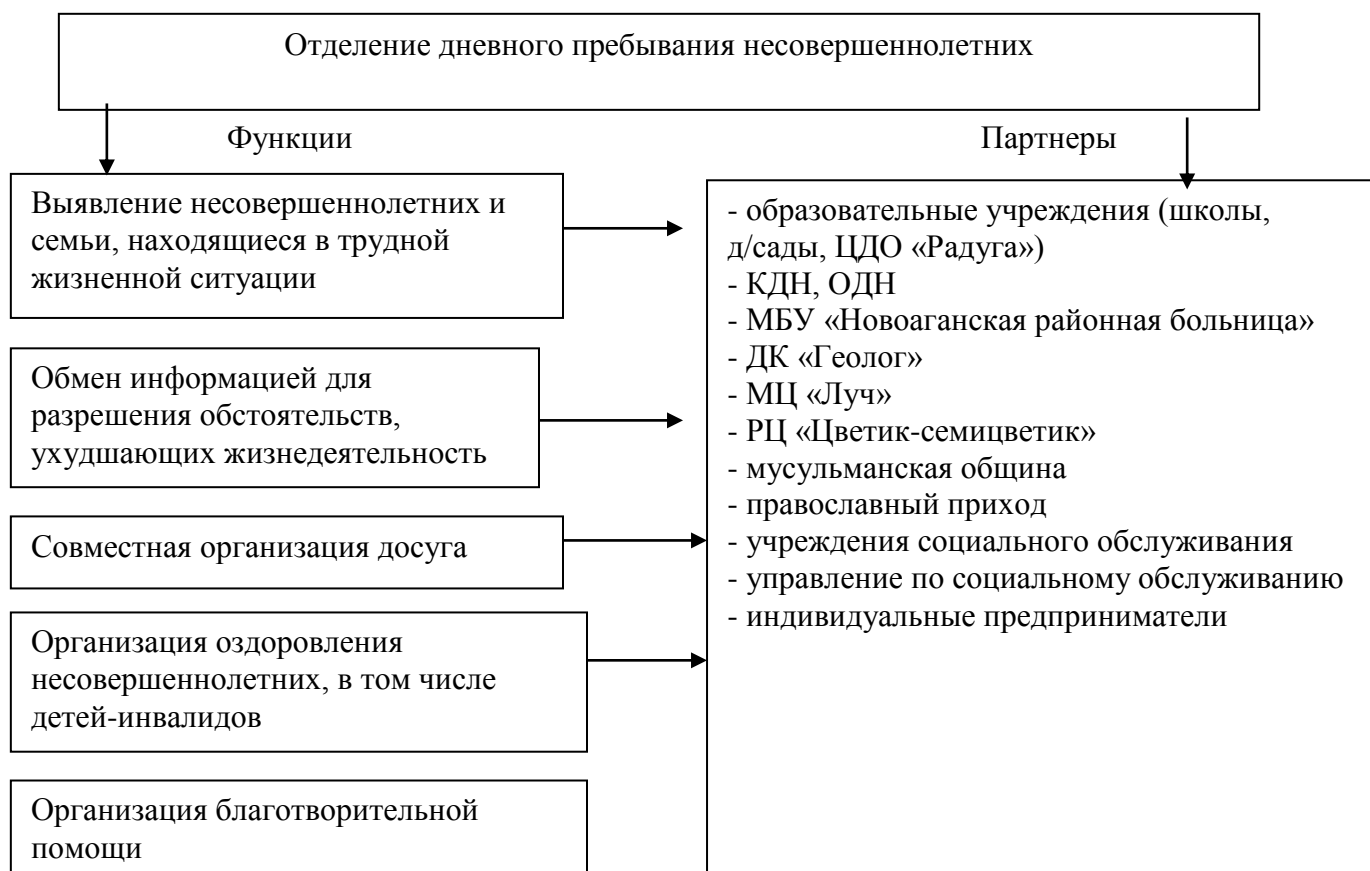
Отделение дневного пребывания несовершеннолетних

Функции

Партнеры

Выявление несовершеннолетних и семьи, находящиеся в трудной жизненной ситуации

Обмен информацией для разрешения обстоятельств, ухудшающих жизнедеятельность

Совместная организация досуга

Организация оздоровления несовершеннолетних, в том числе детей-инвалидов

Организация благотворительной помощи

- образовательные учреждения (школы, д/сады, ЦДО «Радуга»)
- КДН, ОДН
- МБУ «Новоаганская районная больница»
- ДК «Геолог»
- МЦ «Луч»
- РЦ «Цветик-семицветик»
- мусульманская община
- православный приход
- учреждения социального обслуживания
- управление по социальному обслуживанию
- индивидуальные предприниматели